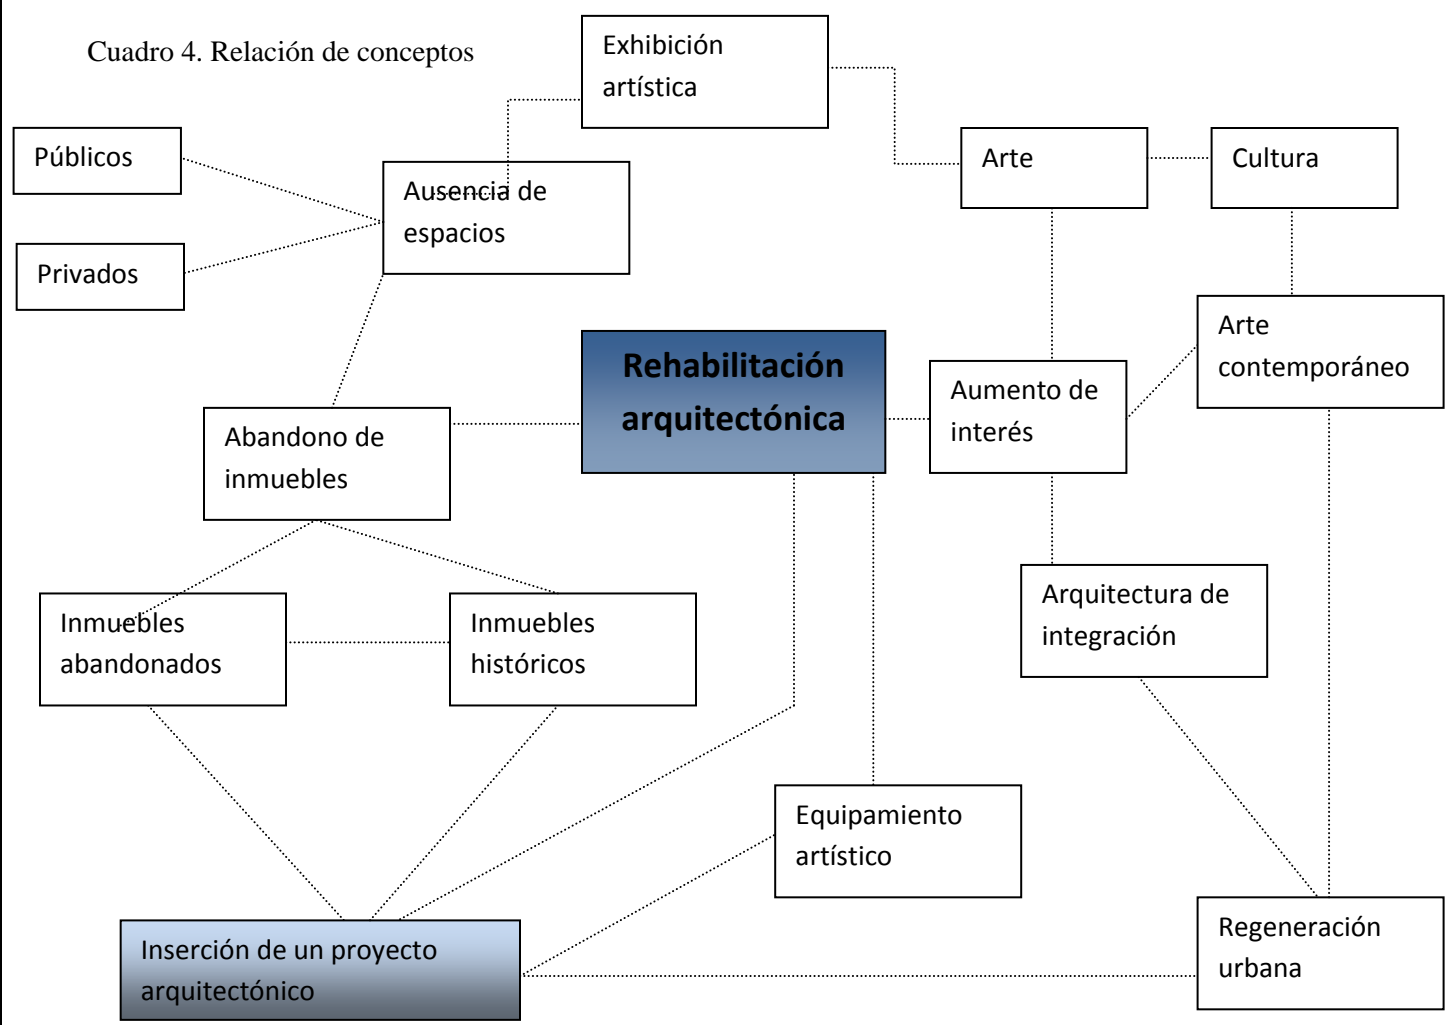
Cuadro 4. Relación de conceptos

Exhibición artística

Públicos

Ausencia de espacios

Privados

Arte

Cultura

Arte contemporáneo

Rehabilitación arquitectónica

Aumento de interés

Abandono de inmuebles

Inmuebles abandonados

Inmuebles históricos

Arquitectura de integración

Equipamiento artístico

Inserción de un proyecto arquitectónico

Regeneración urbana